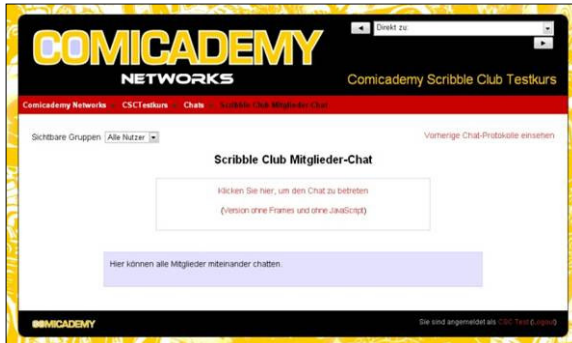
COMICADEMY
NETWORKS

◄ Direkt zu ▾
►

Comicademy Scribble Club Testkurs

Comicademy Networks » CSCTestkurs » Chats » Scribble Club Mitglieder-Chat

Sichtbare Gruppen Alle Nutzer ▾

Vorherige Chat-Protokolle einsehen

Scribble Club Mitglieder-Chat

Klicken Sie hier, um den Chat zu betreten

(Version ohne Frames und ohne JavaScript)

Hier können alle Mitglieder miteinander chatten.

COMICADEMY

Sie sind angemeldet als CSC Test (Logout)